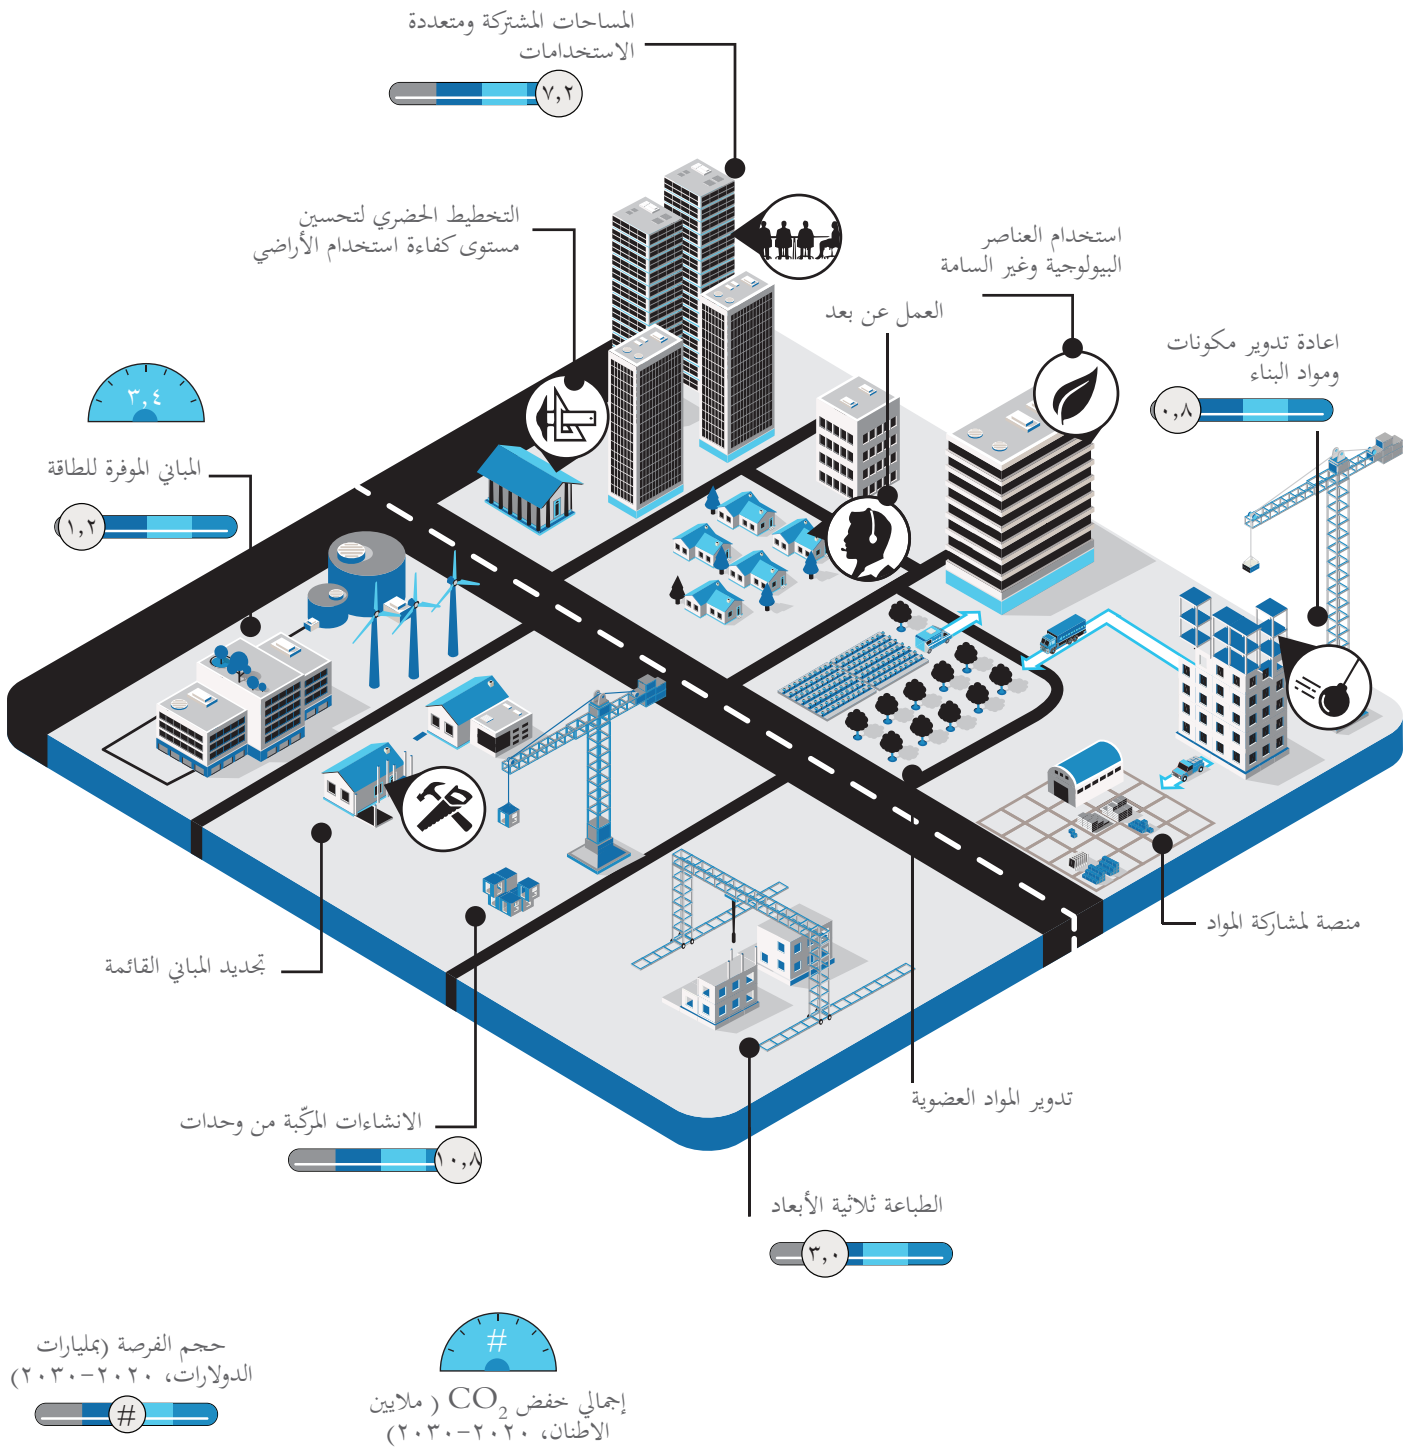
المساحات المشتركة ومتعددة الاستخدامات

٧,٢

التخطيط الحضري لتحسين مستوى كفاءة استخدام الأراضي

استخدام العناصر البيولوجية وغير السامة

العمل عن بعد

اعادة تدوير مكونات ومواد البناء

٠,٨

٣,٤

المباني الموفرة للطاقة

١,٢

منصة لمشاركة المواد

تجديد المباني القائمة

تدوير المواد العضوية

الانشاءات المركّبة من وحدات

١٠,٨

الطباعة ثلاثية الأبعاد

٣,٠

حجم الفرصة (بمليارات الدولارات، ٢٠٢٠-٢٠٣٠)

#

#

إجمالي خفض $CO_2$ ( ملايين الاطنان، ٢٠٢٠-٢٠٣٠)